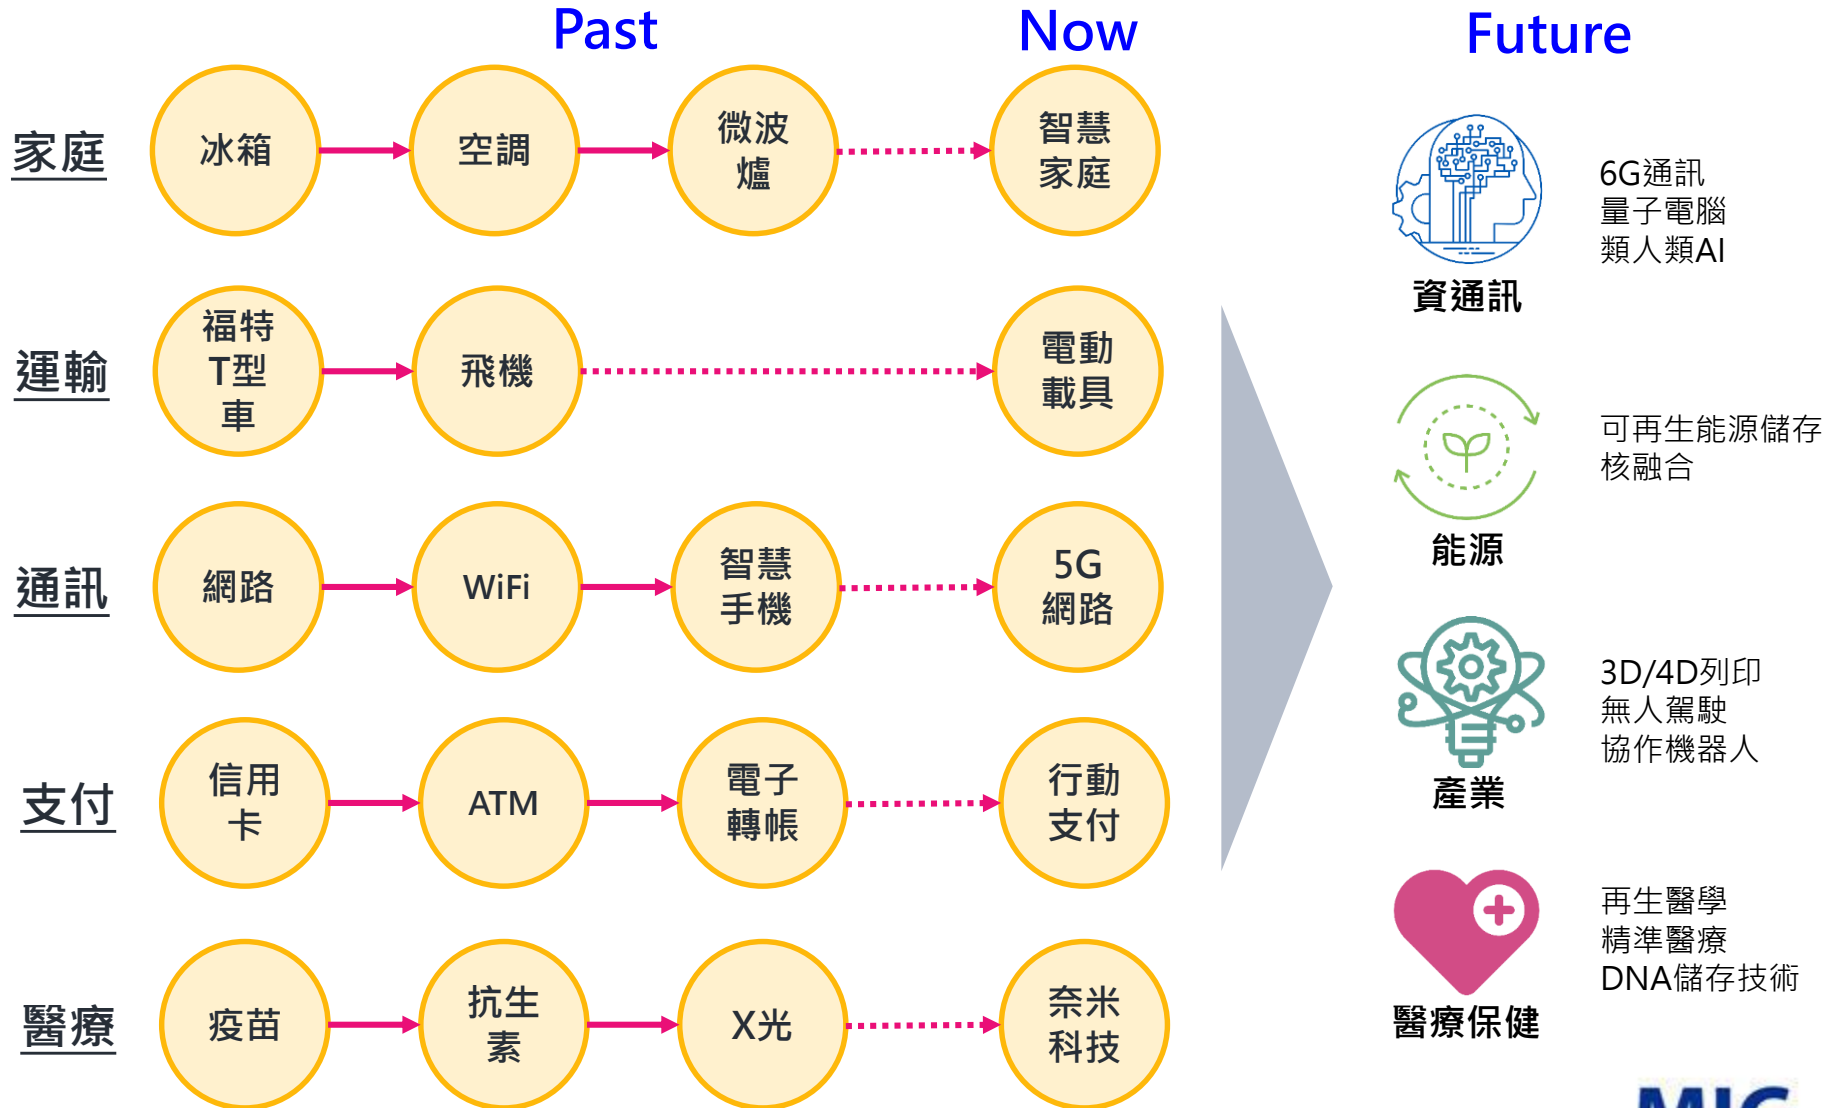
Past

Now

Future

家庭

冰箱

空調

微波爐

智慧家庭

運輸

福特T型車

飛機

電動載具

通訊

網路

WiFi

智慧手機

5G網路

支付

信用卡

ATM

電子轉帳

行動支付

醫療

疫苗

抗生素

X光

奈米科技

資通訊

6G通訊
量子電腦
類人類AI

能源

可再生能源儲存
核融合

產業

3D/4D列印
無人駕駛
協作機器人

醫療保健

再生醫學
精準醫療
DNA儲存技術

MIC